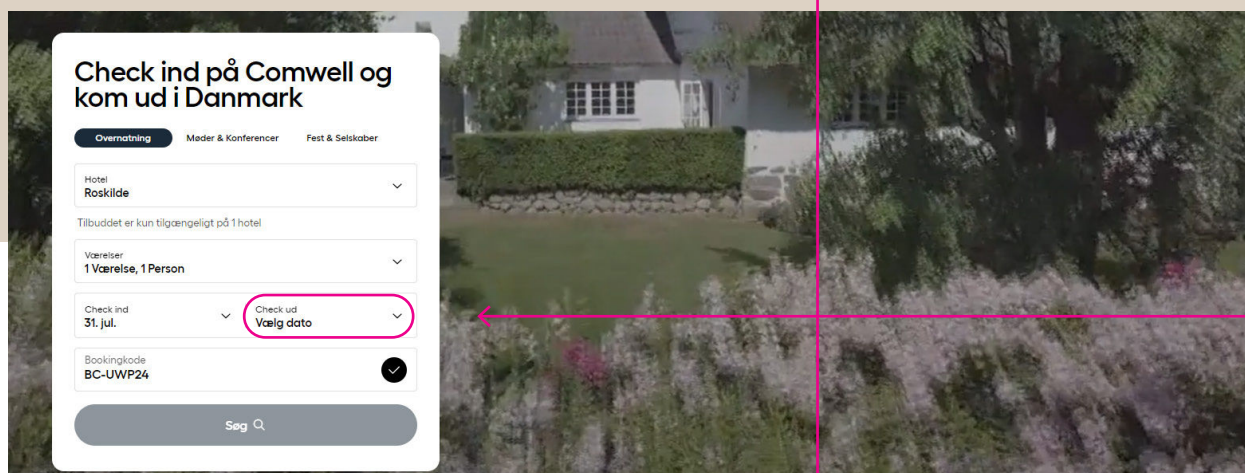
Check ind på Comwell og kom ud i Danmark

Overnatning
Møder & Konferencer
Fest & Selskaber

Hotel
Roskilde

Tilbuddet er kun tilgængeligt på 1 hotel

Værelser
1 Værelse, 1 Person

Check ind
31. jul.

Check ud
Vælg dato

Bookingkode
BC-UWP24

Søg